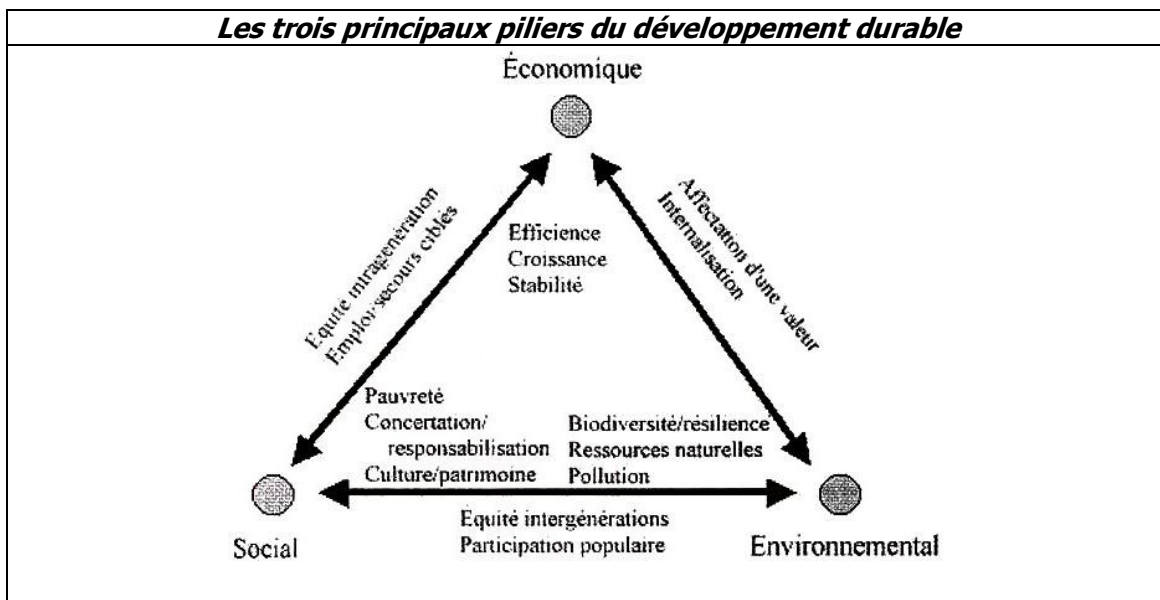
Les trois principaux piliers du développement durable

Économique

Équité intragénération
Emploi/secours ciblés

Efficience
Croissance
Stabilité

Affectation d'une valeur
Internalisation

Pauvreté
Concertation/
responsabilisation
Culture/patrimoine

Biodiversité/résilience
Ressources naturelles
Pollution

Social

Équité intergénérations
Participation populaire

Environnemental